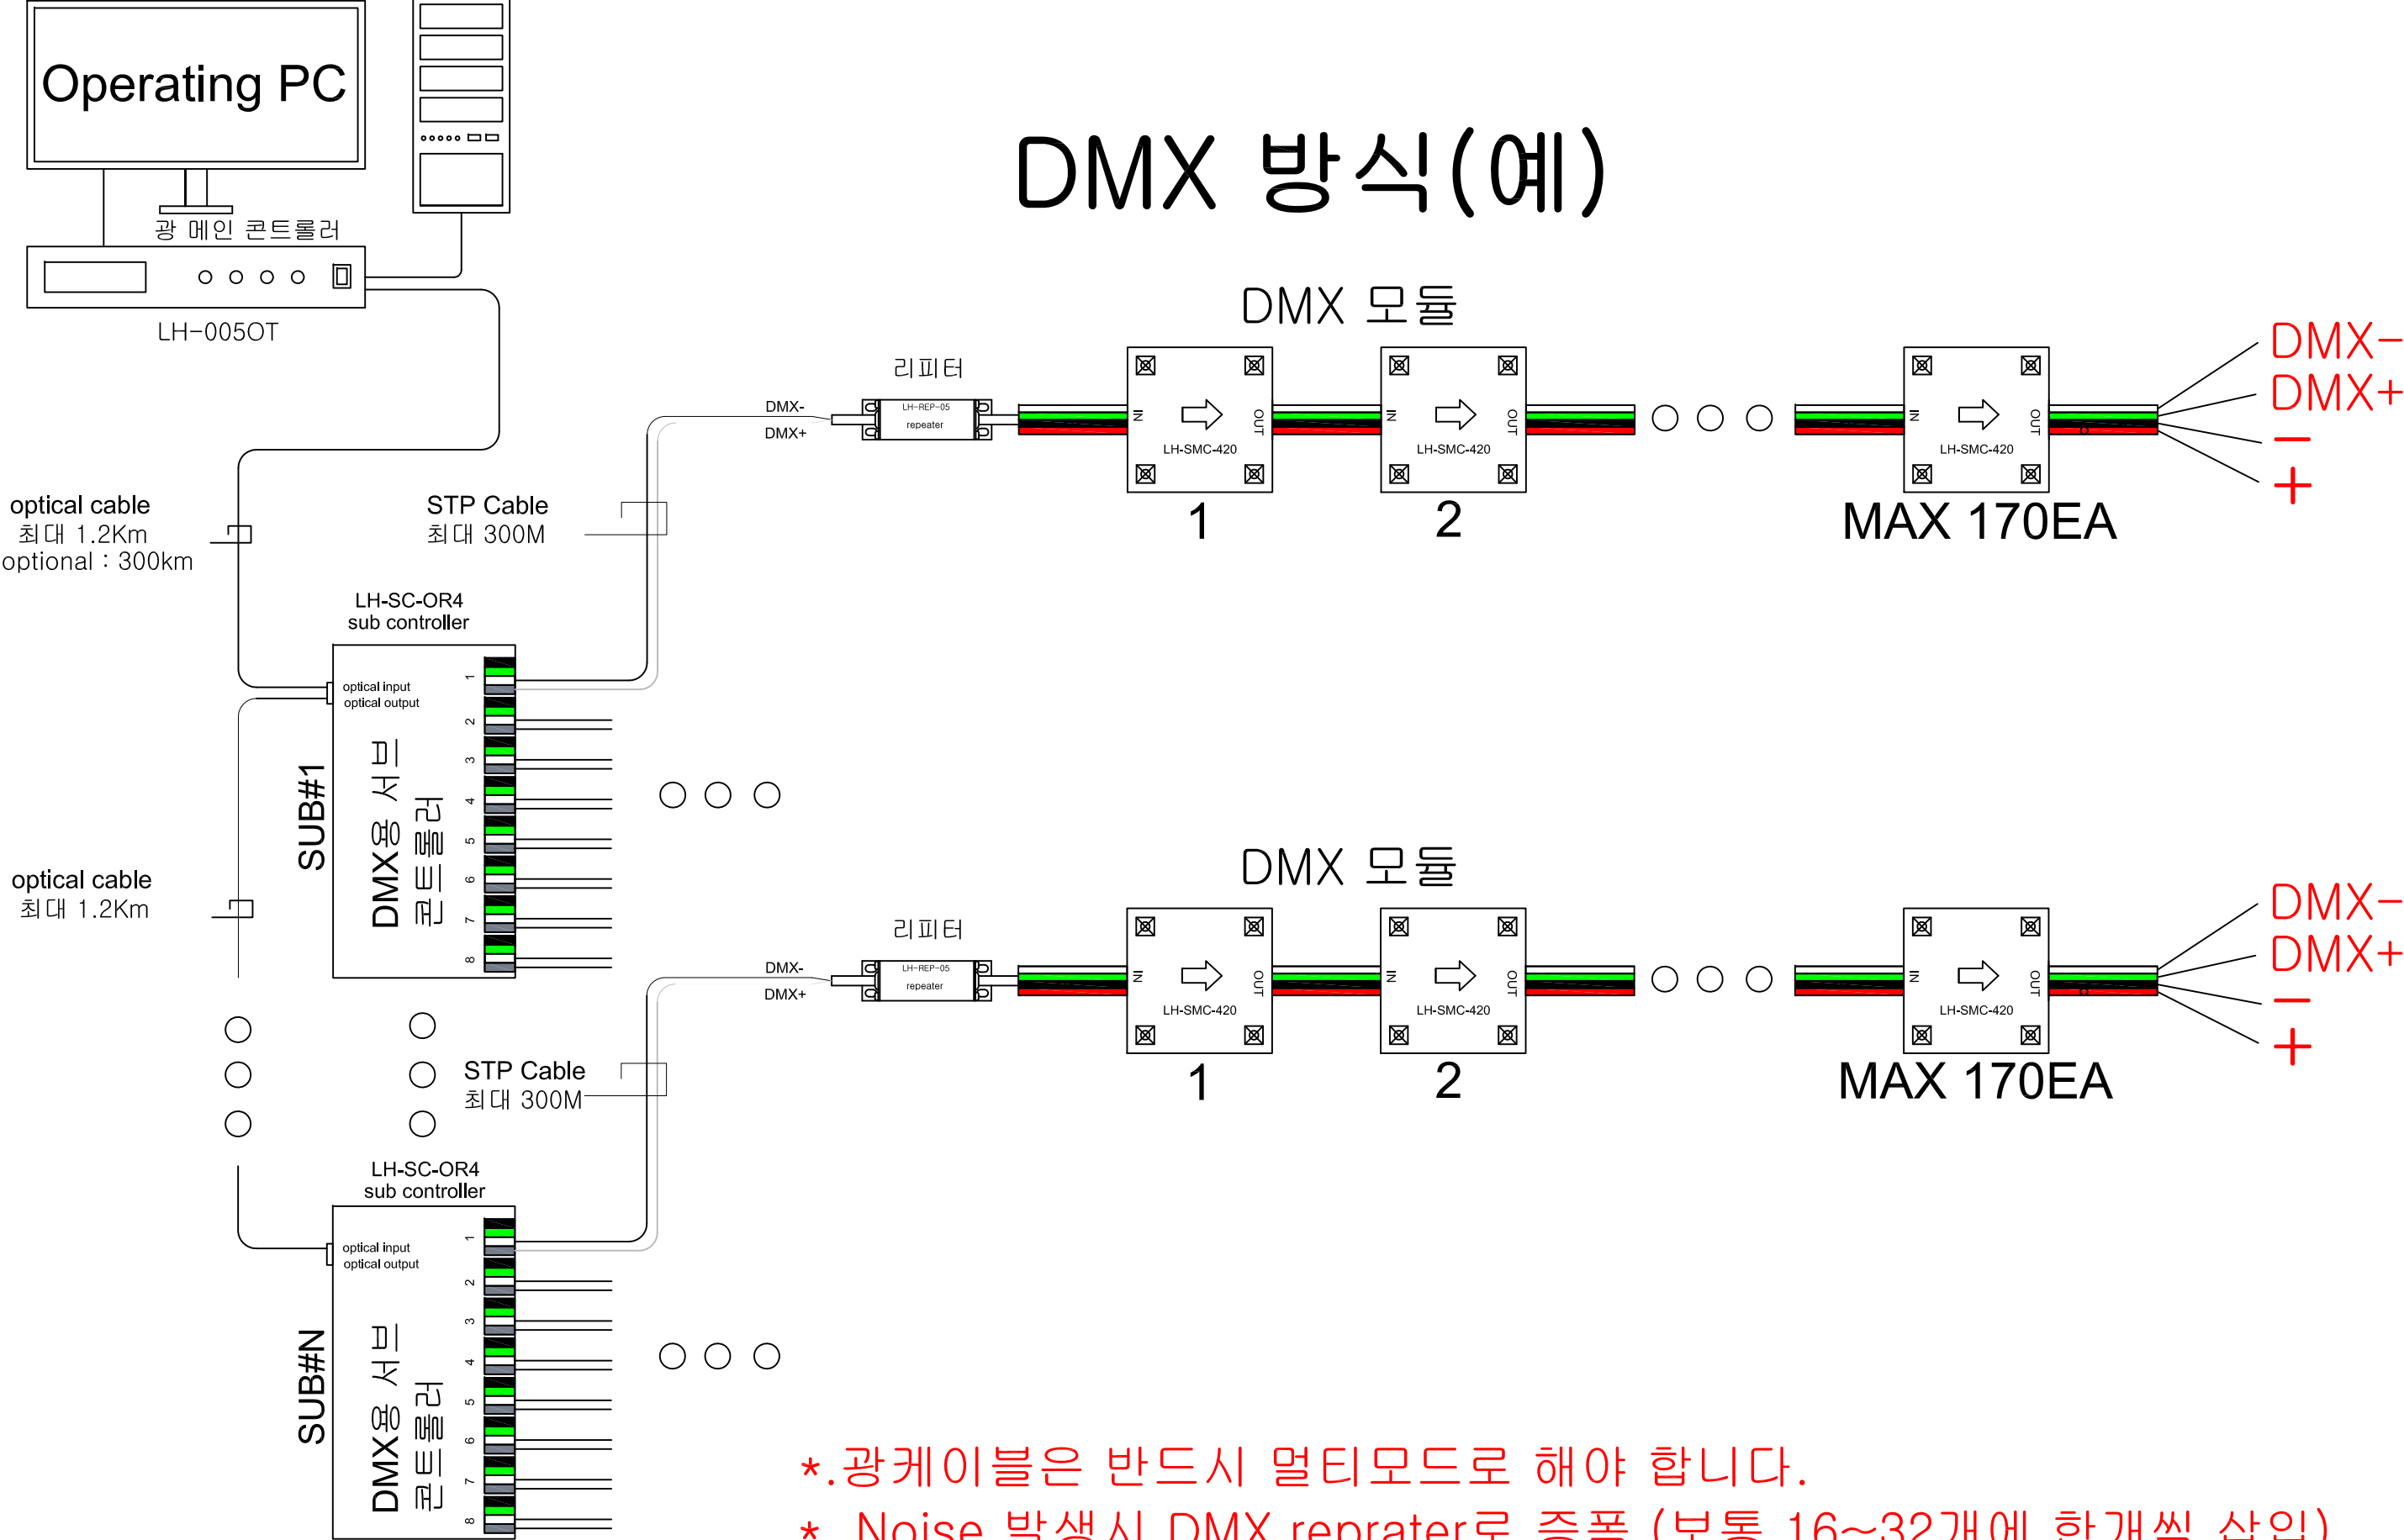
Operating PC

광 메인 콘트롤러

LH-005OT

DMX 방식(예)

DMX 모듈

리피터

DMX-
DMX+

LH-REP-05
repeater

IN OUT
LH-SMC-420
1

IN OUT
LH-SMC-420
2

IN OUT
LH-SMC-420
MAX 170EA

DMX−
DMX+
−
+

optical cable
최대 1.2Km
optional : 300km

STP Cable
최대 300M

LH-SC-OR4
sub controller

optical input
optical output

SUB#1
DMX용 서브 콘트롤러

1 2 3 4 5 6 7 8

optical cable
최대 1.2Km

DMX 모듈

리피터

DMX-
DMX+

LH-REP-05
repeater

IN OUT
LH-SMC-420
1

IN OUT
LH-SMC-420
2

IN OUT
LH-SMC-420
MAX 170EA

DMX−
DMX+
−
+

STP Cable
최대 300M

LH-SC-OR4
sub controller

optical input
optical output

SUB#N
DMX용 서브 콘트롤러

1 2 3 4 5 6 7 8

*.광케이블은 반드시 멀티모드로 해야 합니다.
*. Noise 발생시 DMX reprater로 증폭 (보통 16~32개에 한개씩 삽입)